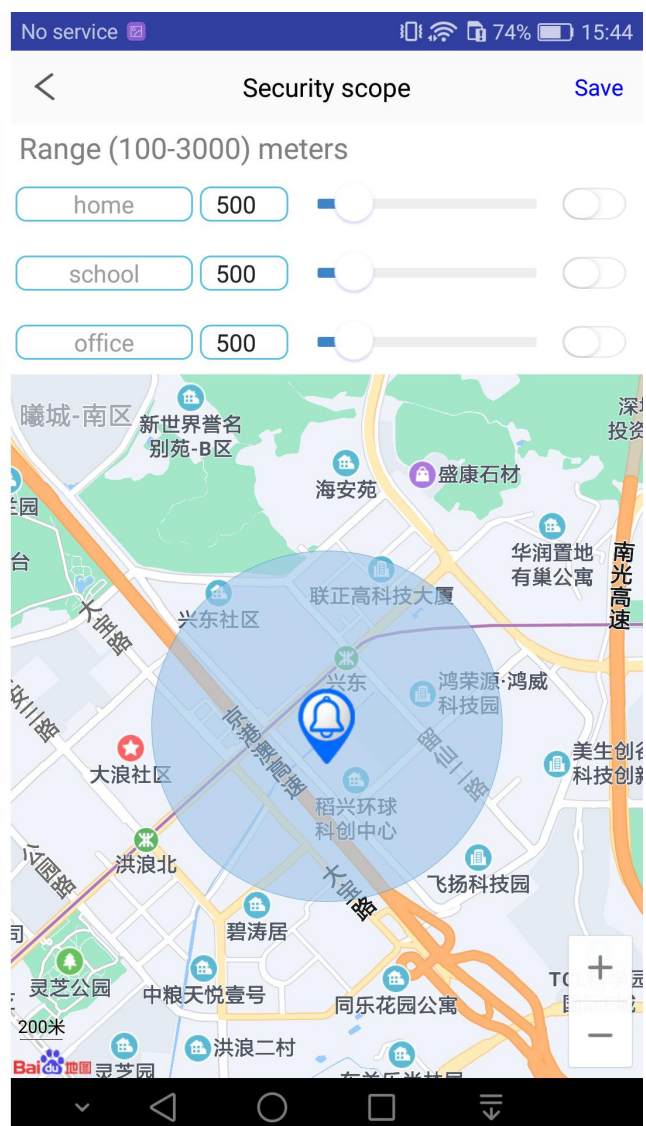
No service 74% 15:44

Security scope
Save

Range (100-3000) meters

home 500

school 500

office 500

曦城-南区
新世界誉名别苑-B区
海安苑
盛康石材
深投资
华润置地有巢公寓
南光高速
兴东社区
联正高科技大厦
大宝路
兴东
鸿荣源·鸿威科技园
大浪社区
京港澳高速
留仙二路
美生创谷科技创新
稻兴环球科创中心
洪浪北
大宝路
飞扬科技园
碧涛居
灵芝公园
中粮天悦壹号
同乐花园公寓
200米
洪浪二村
灵芝园
+
−
Bai地图